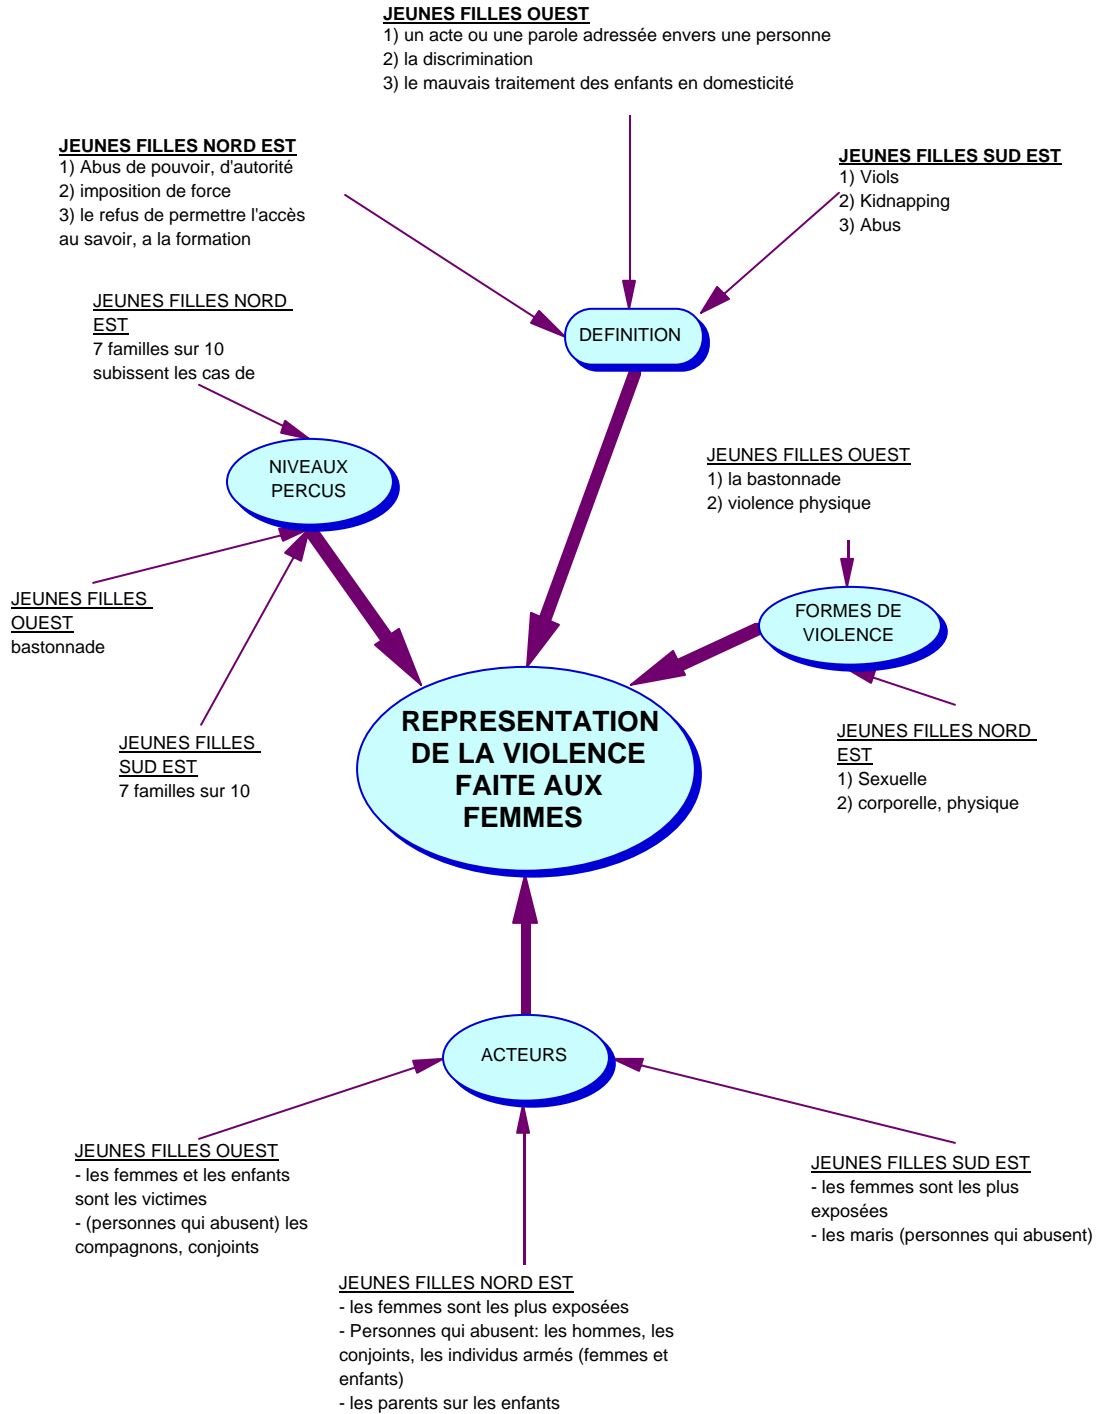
JEUNES FILLES OUEST
1) un acte ou une parole adressée envers une personne
2) la discrimination
3) le mauvais traitement des enfants en domesticité

JEUNES FILLES NORD EST
1) Abus de pouvoir, d'autorité
2) imposition de force
3) le refus de permettre l'accès au savoir, a la formation

JEUNES FILLES SUD EST
1) Viols
2) Kidnapping
3) Abus

DEFINITION

JEUNES FILLES NORD EST
7 familles sur 10 subissent les cas de

NIVEAUX PERCUS

JEUNES FILLES OUEST
1) la bastonnade
2) violence physique

JEUNES FILLES OUEST
bastonnade

FORMES DE VIOLENCE

REPRESENTATION DE LA VIOLENCE FAITE AUX FEMMES

JEUNES FILLES SUD EST
7 familles sur 10

JEUNES FILLES NORD EST
1) Sexuelle
2) corporelle, physique

ACTEURS

JEUNES FILLES OUEST
- les femmes et les enfants sont les victimes
- (personnes qui abusent) les compagnons, conjoints

JEUNES FILLES SUD EST
- les femmes sont les plus exposées
- les maris (personnes qui abusent)

JEUNES FILLES NORD EST
- les femmes sont les plus exposées
- Personnes qui abusent: les hommes, les conjoints, les individus armés (femmes et enfants)
- les parents sur les enfants